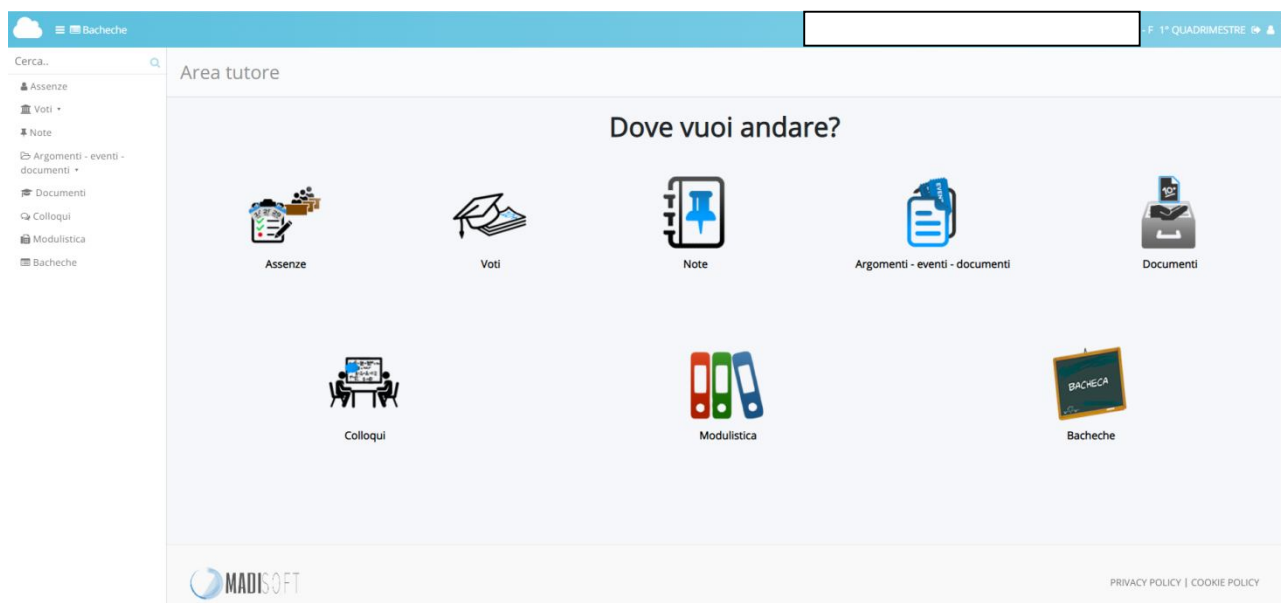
Bacheche

- F 1° QUADRIMESTRE

Cerca..

Assenze
Voti •
Note
Argomenti - eventi - documenti •
Documenti
Colloqui
Modulistica
Bacheche

Area tutore

Dove vuoi andare?

Assenze
Voti
Note
Argomenti - eventi - documenti
10°
Documenti

Colloqui
Modulistica
BACHECA
Bacheche

MADISOFT

PRIVACY POLICY | COOKIE POLICY